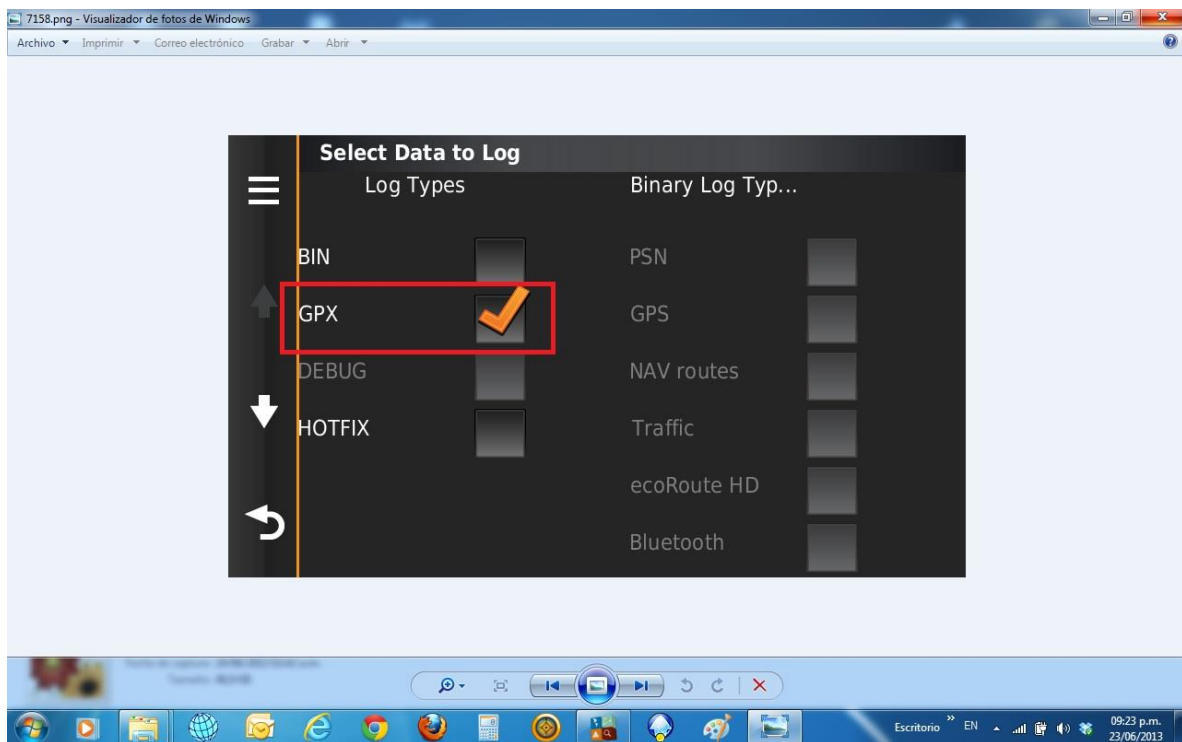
7158.png - Visualizador de fotos de Windows

Archivo ▾ Imprimir ▾ Correo electrónico Grabar ▾ Abrir ▾

Select Data to Log

Log Types

Binary Log Typ...

BIN

GPX

DEBUG

HOTFIX

PSN

GPS

NAV routes

Traffic

ecoRoute HD

Bluetooth

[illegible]

Escritorio EN 09:23 p.m. 23/06/2013